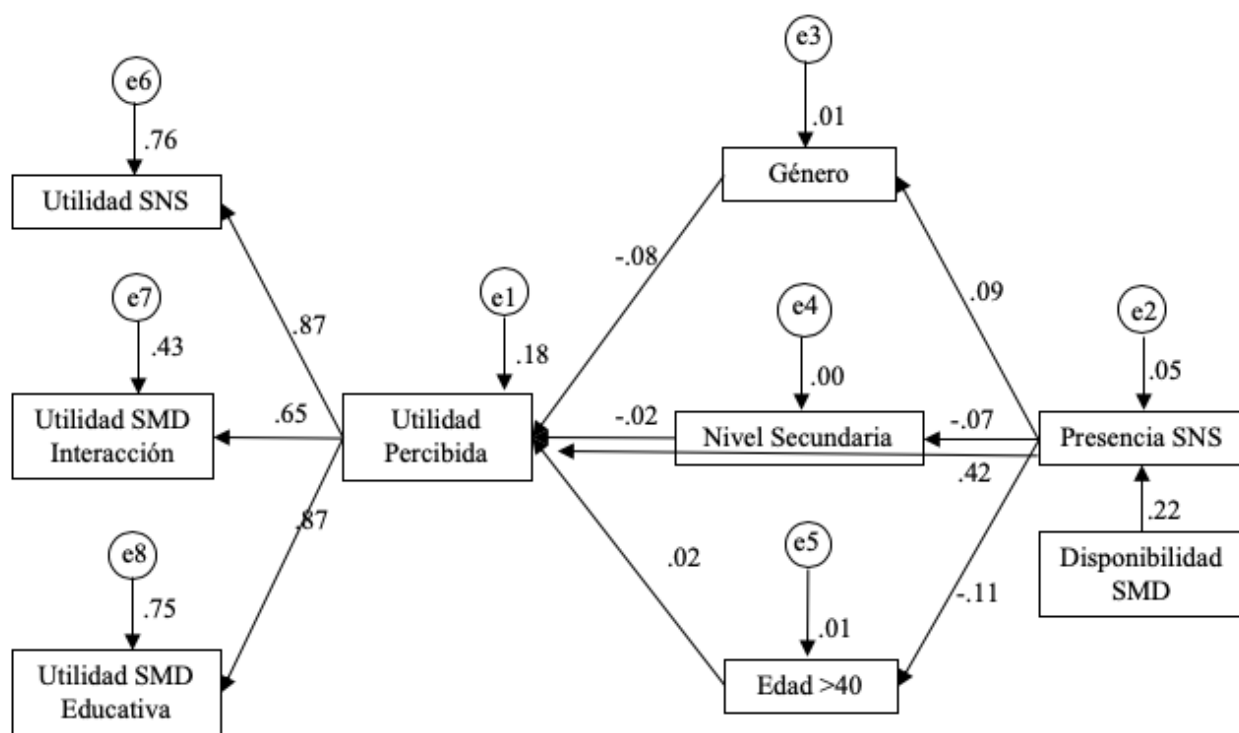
e6
.76
Utilidad SNS
e7
.43
Utilidad SMD Interacción
e8
.75
Utilidad SMD Educativa
.87
.65
.87
e1
.18
Utilidad Percibida
e3
.01
Género
-.08
e4
.00
-.02
Nivel Secundaria
.02
e5
.01
Edad >40
.09
e2
.05
-.07
Presencia SNS
.42
-.11
.22
Disponibilidad SMD